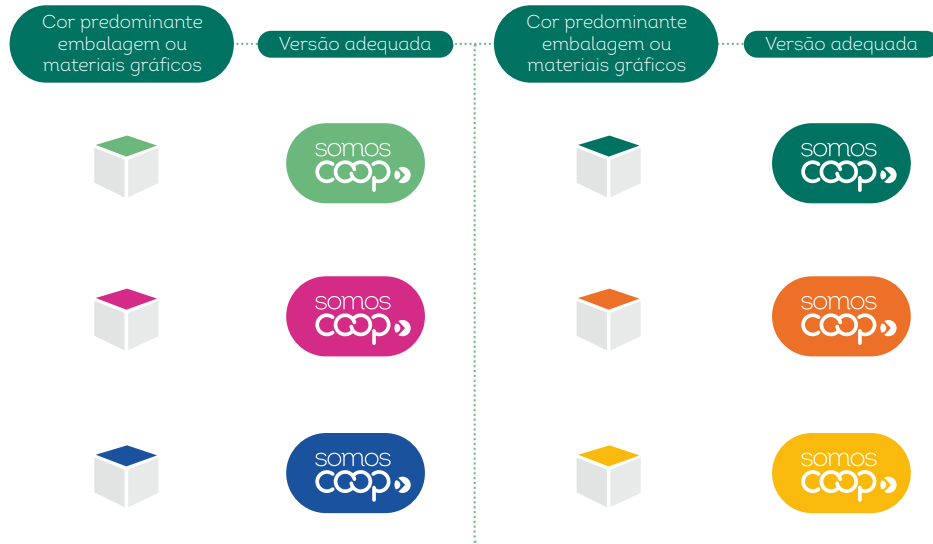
Cor predominante embalagem ou materiais gráficos

Versão adequada

somos coop

somos coop

somos coop

Cor predominante embalagem ou materiais gráficos

Versão adequada

somos coop

somos coop

somos coop